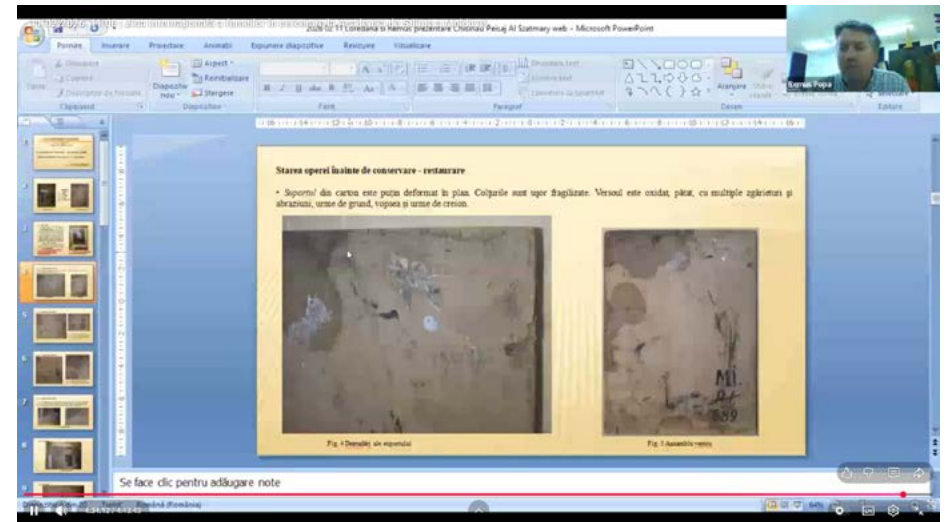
2020 02 11 Loredana si Nemoc prezentare Chisinau Peisaj Al Szatmary web - Microsoft PowerPoint

Pornire Inserare Proiectare Animații Expunere diapozitive Revizuire Vizualizare

Clipboard Diapozitive Font Paragraf Desen Editare

Romulus Popa

Starea operei înainte de conservare - restaurare

• Suportul din carton este puțin deformat în plan. Colțurile sunt ușor fragilizate. Versoul este oxidat, pătat, cu multiple zgârieturi și abraziuni, urme de grund, vopsea și urme de creion.

Fig. 4 Detaliu ale suportului

Fig. 5 Ansamblu verso

Se face clic pentru adăugare note

Română (România)